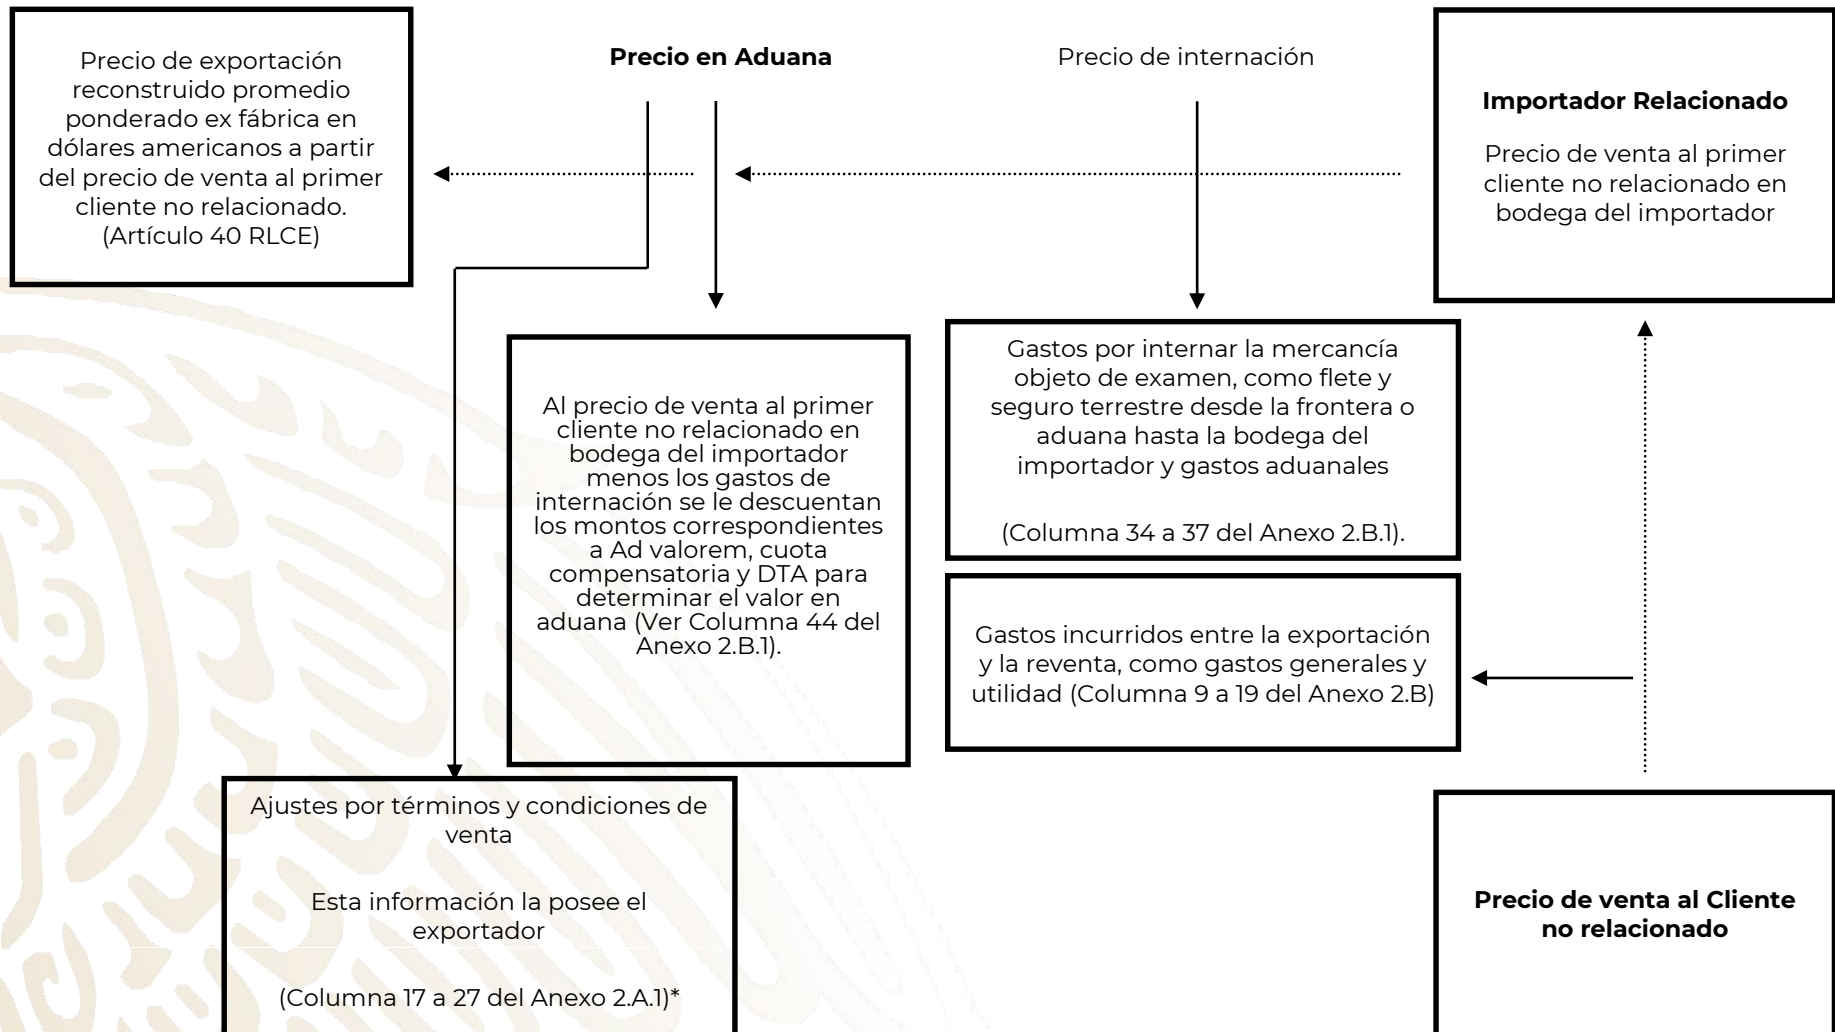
Precio de exportación reconstruido promedio ponderado ex fábrica en dólares americanos a partir del precio de venta al primer cliente no relacionado. (Artículo 40 RLCE)

Precio en Aduana

Precio de internación

Importador Relacionado

Precio de venta al primer cliente no relacionado en bodega del importador

Al precio de venta al primer cliente no relacionado en bodega del importador menos los gastos de internación se le descuentan los montos correspondientes a Ad valorem, cuota compensatoria y DTA para determinar el valor en aduana (Ver Columna 44 del Anexo 2.B.1).

Gastos por internar la mercancía objeto de examen, como flete y seguro terrestre desde la frontera o aduana hasta la bodega del importador y gastos aduanales

(Columna 34 a 37 del Anexo 2.B.1).

Gastos incurridos entre la exportación y la reventa, como gastos generales y utilidad (Columna 9 a 19 del Anexo 2.B)

Ajustes por términos y condiciones de venta

Esta información la posee el exportador

(Columna 17 a 27 del Anexo 2.A.1)*

Precio de venta al Cliente no relacionado